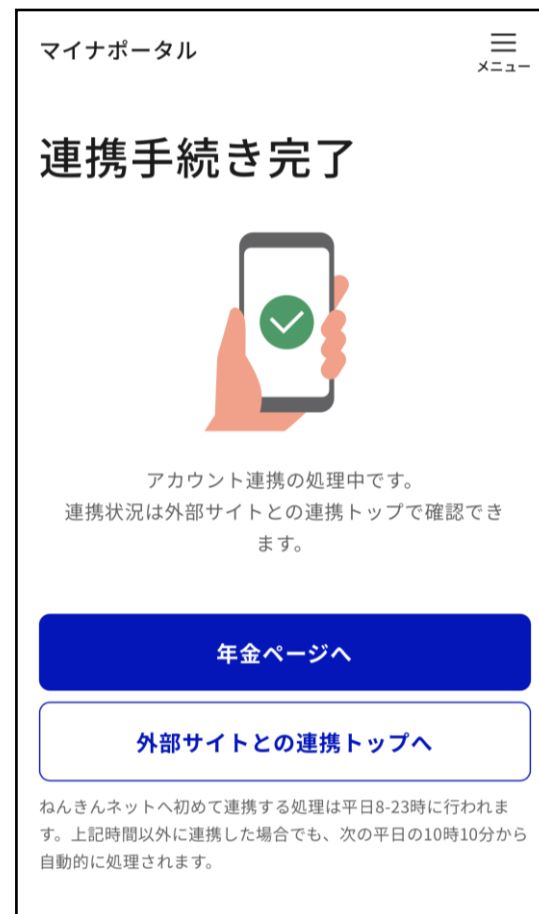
マイナポータル

メニュー

連携手続き完了

アカウント連携の処理中です。
連携状況は外部サイトとの連携トップで確認できます。

年金ページへ

外部サイトとの連携トップへ

ねんきんネットへ初めて連携する処理は平日8-23時に行われます。上記時間以外に連携した場合でも、次の平日の10時10分から自動的に処理されます。